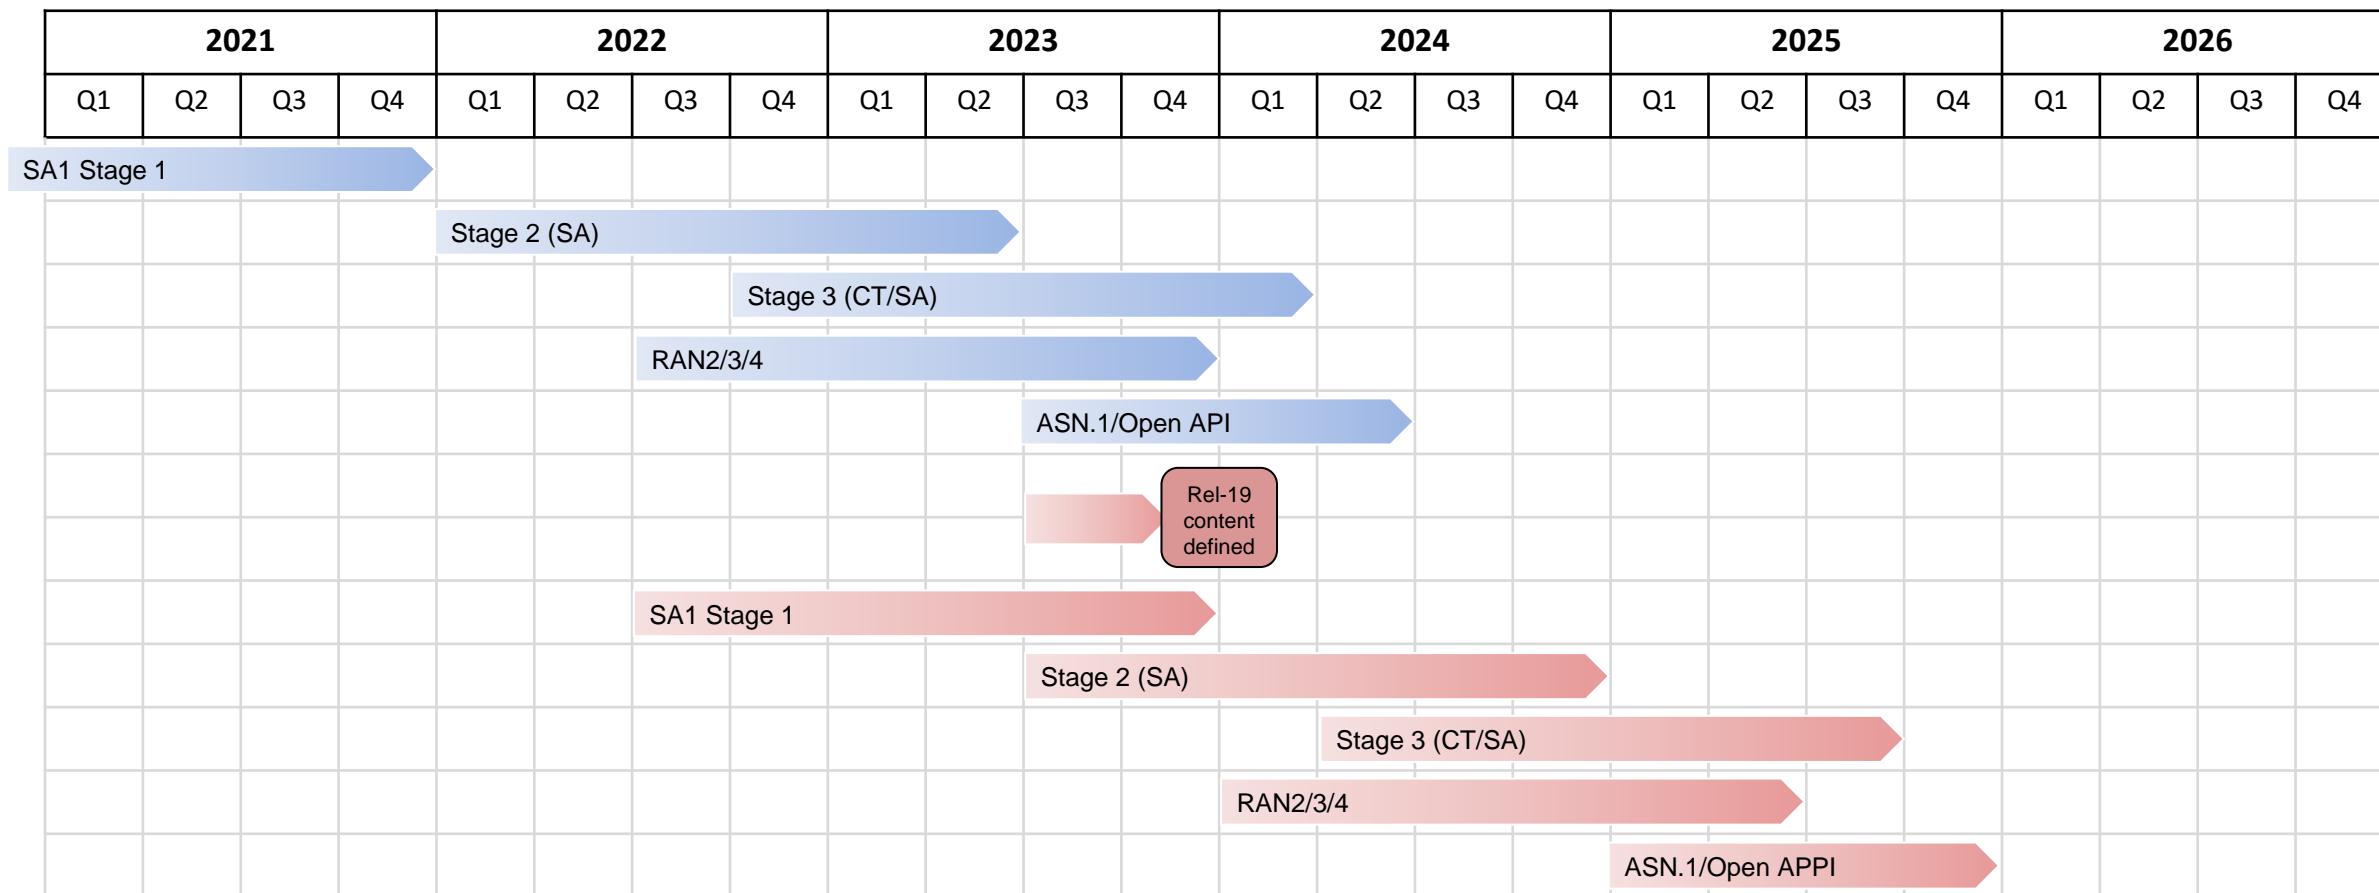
| 2021 | | | | 2022 | | | | 2023 | | | | 2024 | | | | 2025 | | | | 2026 | | | |
|---|---|---|---|---|---|---|---|---|---|---|---|---|---|---|---|---|---|---|---|---|---|---|---|
| Q1 | Q2 | Q3 | Q4 | Q1 | Q2 | Q3 | Q4 | Q1 | Q2 | Q3 | Q4 | Q1 | Q2 | Q3 | Q4 | Q1 | Q2 | Q3 | Q4 | Q1 | Q2 | Q3 | Q4 |

SA1 Stage 1

Stage 2 (SA)

Stage 3 (CT/SA)

RAN2/3/4

ASN.1/Open API

Rel-19 content defined

SA1 Stage 1

Stage 2 (SA)

Stage 3 (CT/SA)

RAN2/3/4

ASN.1/Open APPI